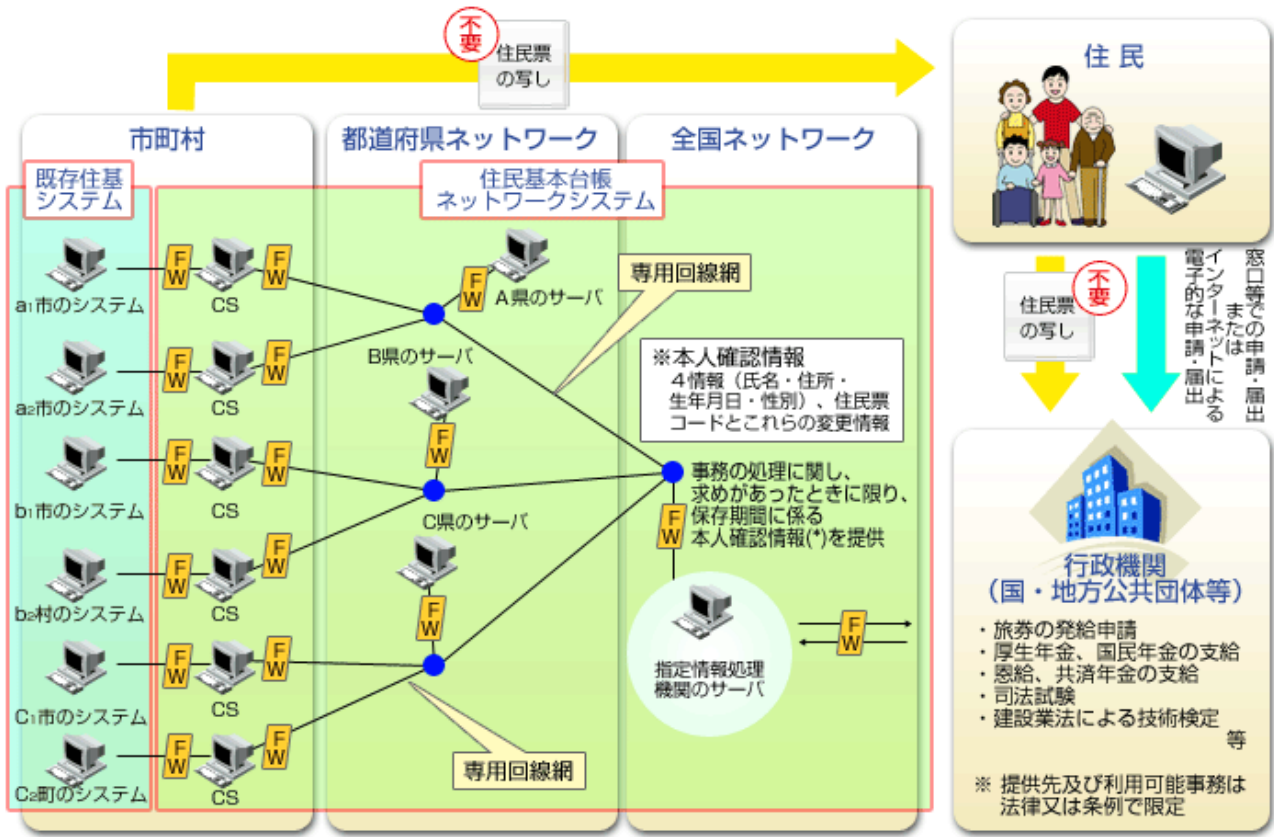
不要
住民票の写し

住民

市町村

都道府県ネットワーク

全国ネットワーク

既存住基システム

住民基本台帳ネットワークシステム

FW
FW
FW
FW
FW
FW
FW
FW
FW
FW
FW
FW

$a_1$市のシステム
CS
$a_2$市のシステム
CS
$b_1$市のシステム
CS
$b_2$村のシステム
CS
$C_1$市のシステム
CS
$C_2$町のシステム
CS

FW
A県のサーバ
B県のサーバ
FW
C県のサーバ
FW

専用回線網

※本人確認情報
4情報（氏名・住所・生年月日・性別）、住民票コードとこれらの変更情報

事務の処理に関し、求めがあったときに限り、保存期間に係る本人確認情報(*)を提供

FW

指定情報処理機関のサーバ

FW

専用回線網

住民票の写し
不要

窓口等での申請・届出 または インターネットによる電子的な申請・届出

行政機関
（国・地方公共団体等）

・旅券の発給申請
・厚生年金、国民年金の支給
・恩給、共済年金の支給
・司法試験
・建設業法による技術検定
等

※ 提供先及び利用可能事務は法律又は条例で限定